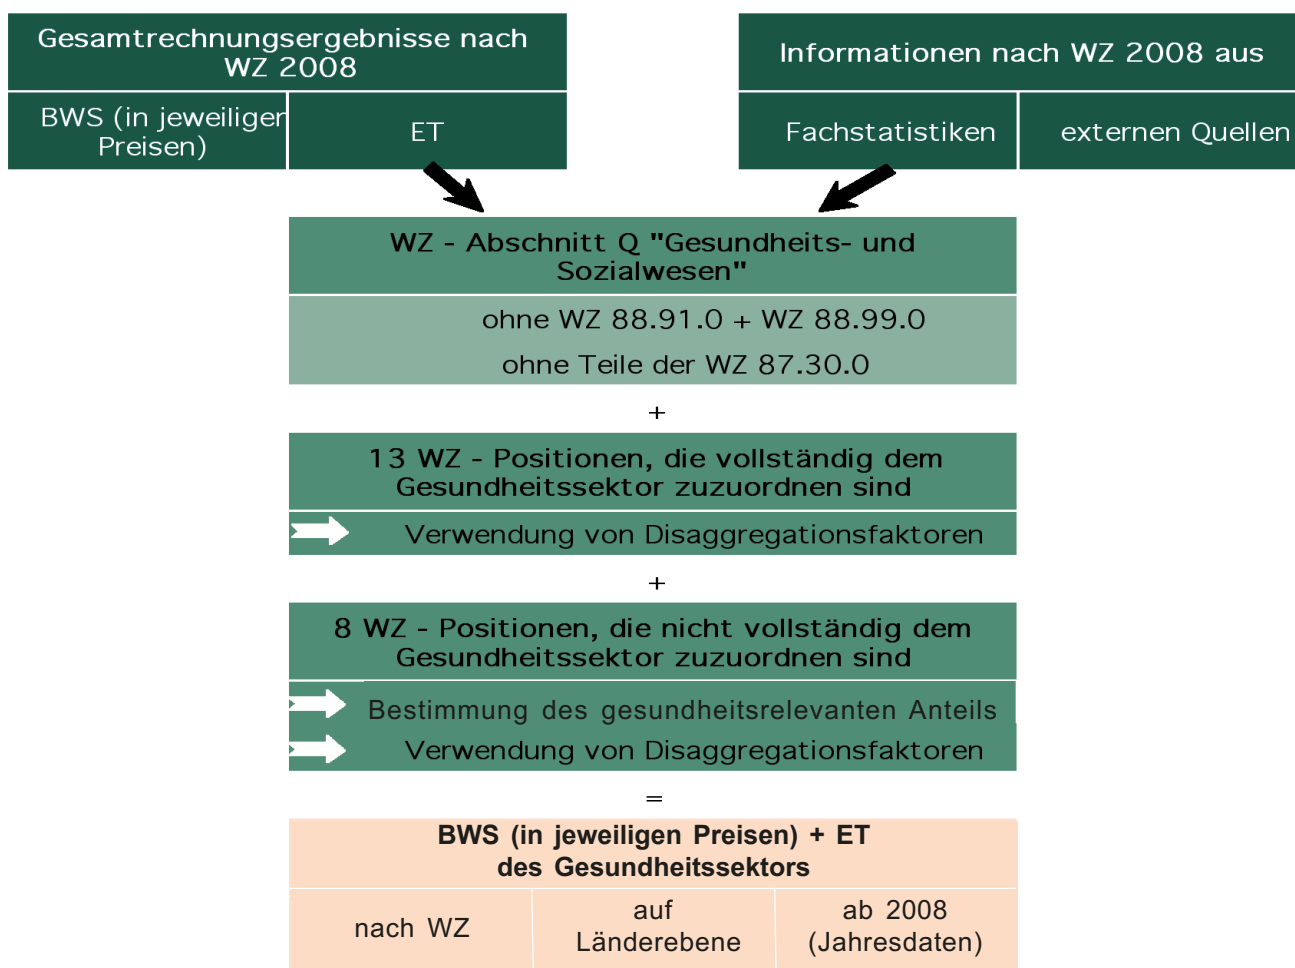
Gesamtrechnungsergebnisse nach WZ 2008

BWS (in jeweiligen Preisen)

ET

Informationen nach WZ 2008 aus

Fachstatistiken

externen Quellen

WZ - Abschnitt Q "Gesundheits- und Sozialwesen"

ohne WZ 88.91.0 + WZ 88.99.0

ohne Teile der WZ 87.30.0

+

13 WZ - Positionen, die vollständig dem Gesundheitssektor zuzuordnen sind

Verwendung von Disaggregationsfaktoren

+

8 WZ - Positionen, die nicht vollständig dem Gesundheitssektor zuzuordnen sind

Bestimmung des gesundheitsrelevanten Anteils

Verwendung von Disaggregationsfaktoren

=

BWS (in jeweiligen Preisen) + ET des Gesundheitssektors

| nach WZ | auf Länderebene | ab 2008 (Jahresdaten) |
|---|---|---|